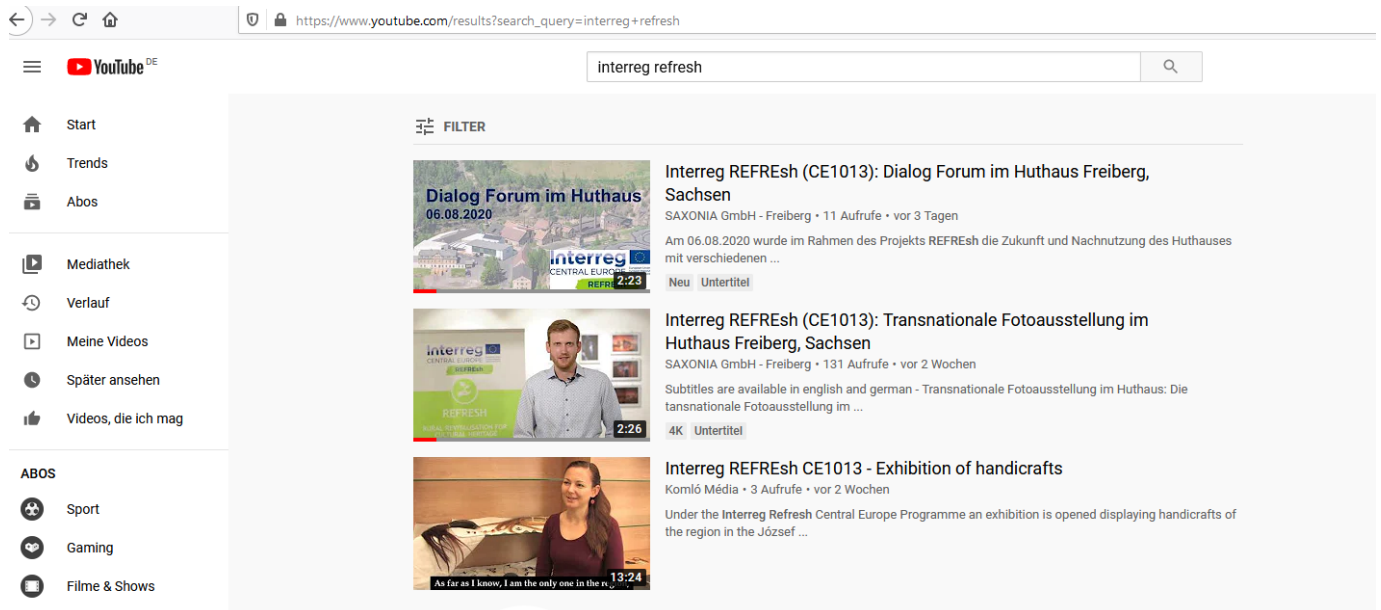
https://www.youtube.com/results?search_query=interreg+refresh

YouTube DE

interreg refresh

Start
Trends
Abos

Mediathek
Verlauf
Meine Videos
Später ansehen
Videos, die ich mag

ABOS
Sport
Gaming
Filme & Shows

FILTER

Dialog Forum im Huthaus
06.08.2020
Interreg
CENTRAL EUROPE
REFRESH
2:23

Interreg REFREsh (CE1013): Dialog Forum im Huthaus Freiberg, Sachsen
SAXONIA GmbH - Freiberg • 11 Aufrufe • vor 3 Tagen
Am 06.08.2020 wurde im Rahmen des Projekts REFREsh die Zukunft und Nachnutzung des Huthauses mit verschiedenen ...
Neu Untertitel

Interreg
CENTRAL EUROPE
REFREsh
REFRESH
RURAL REVITALISATION FOR CULTURAL HERITAGE
2:26

Interreg REFREsh (CE1013): Transnationale Fotoausstellung im Huthaus Freiberg, Sachsen
SAXONIA GmbH - Freiberg • 131 Aufrufe • vor 2 Wochen
Subtitles are available in english and german - Transnationale Fotoausstellung im Huthaus: Die tansnationale Fotoausstellung im ...
4K Untertitel

As far as I know, I am the only one in the re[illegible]
13:24

Interreg REFREsh CE1013 - Exhibition of handicrafts
Komló Média • 3 Aufrufe • vor 2 Wochen
Under the Interreg Refresh Central Europe Programme an exhibition is opened displaying handicrafts of the region in the József ...